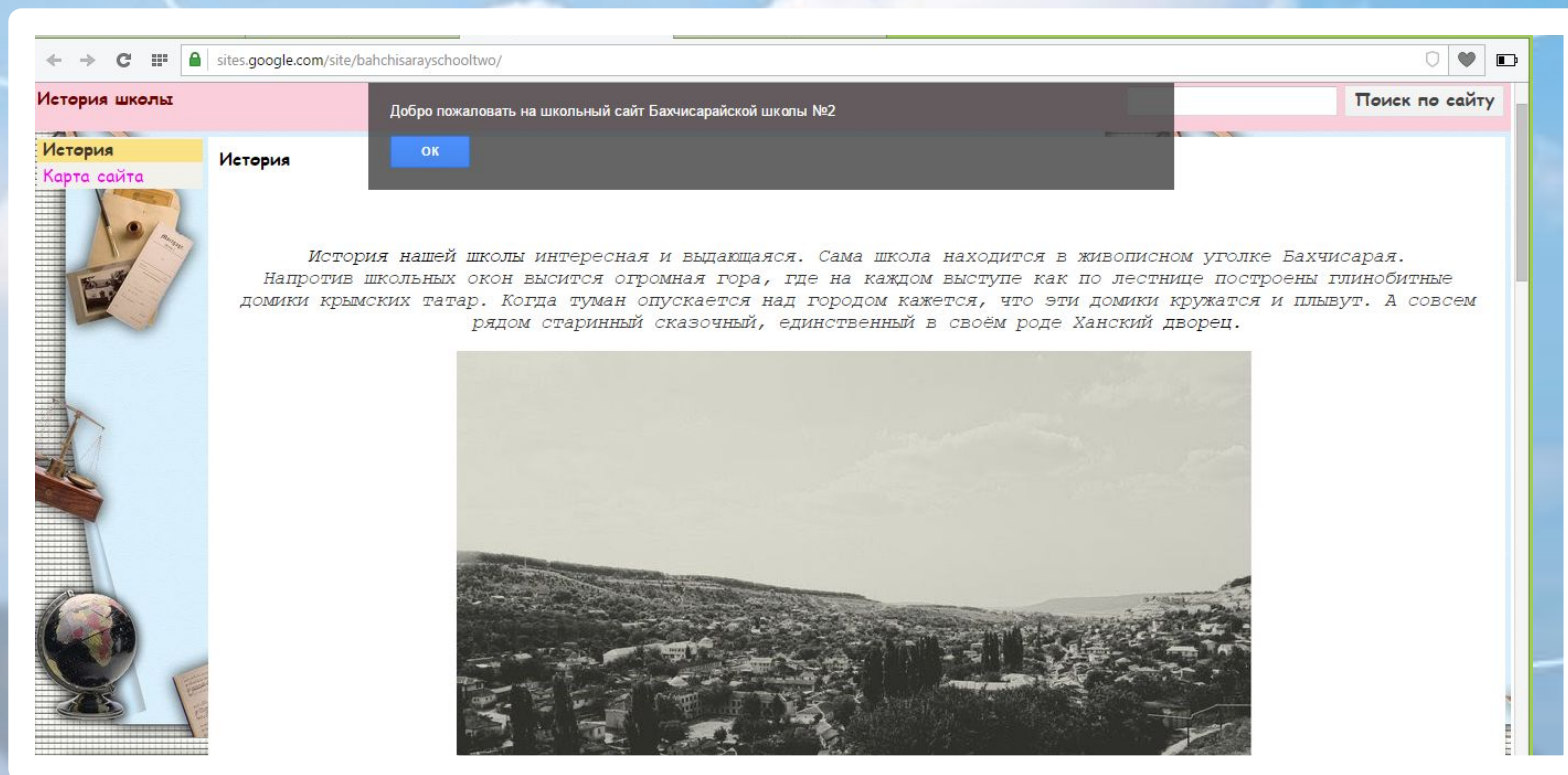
sites.google.com/site/bahchisarayschooltwo/

История школы

Добро пожаловать на школьный сайт Бахчисарайской школы №2

OK

Поиск по сайту

История
Карта сайта

История

История нашей школы интересная и выдающаяся. Сама школа находится в живописном уголке Бахчисарая. Напротив школьных окон высится огромная гора, где на каждом выступе как по лестнице построены глинобитные домики крымских татар. Когда туман опускается над городом кажется, что эти домики кружатся и плывут. А совсем рядом старинный сказочный, единственный в своём роде Ханский дворец.